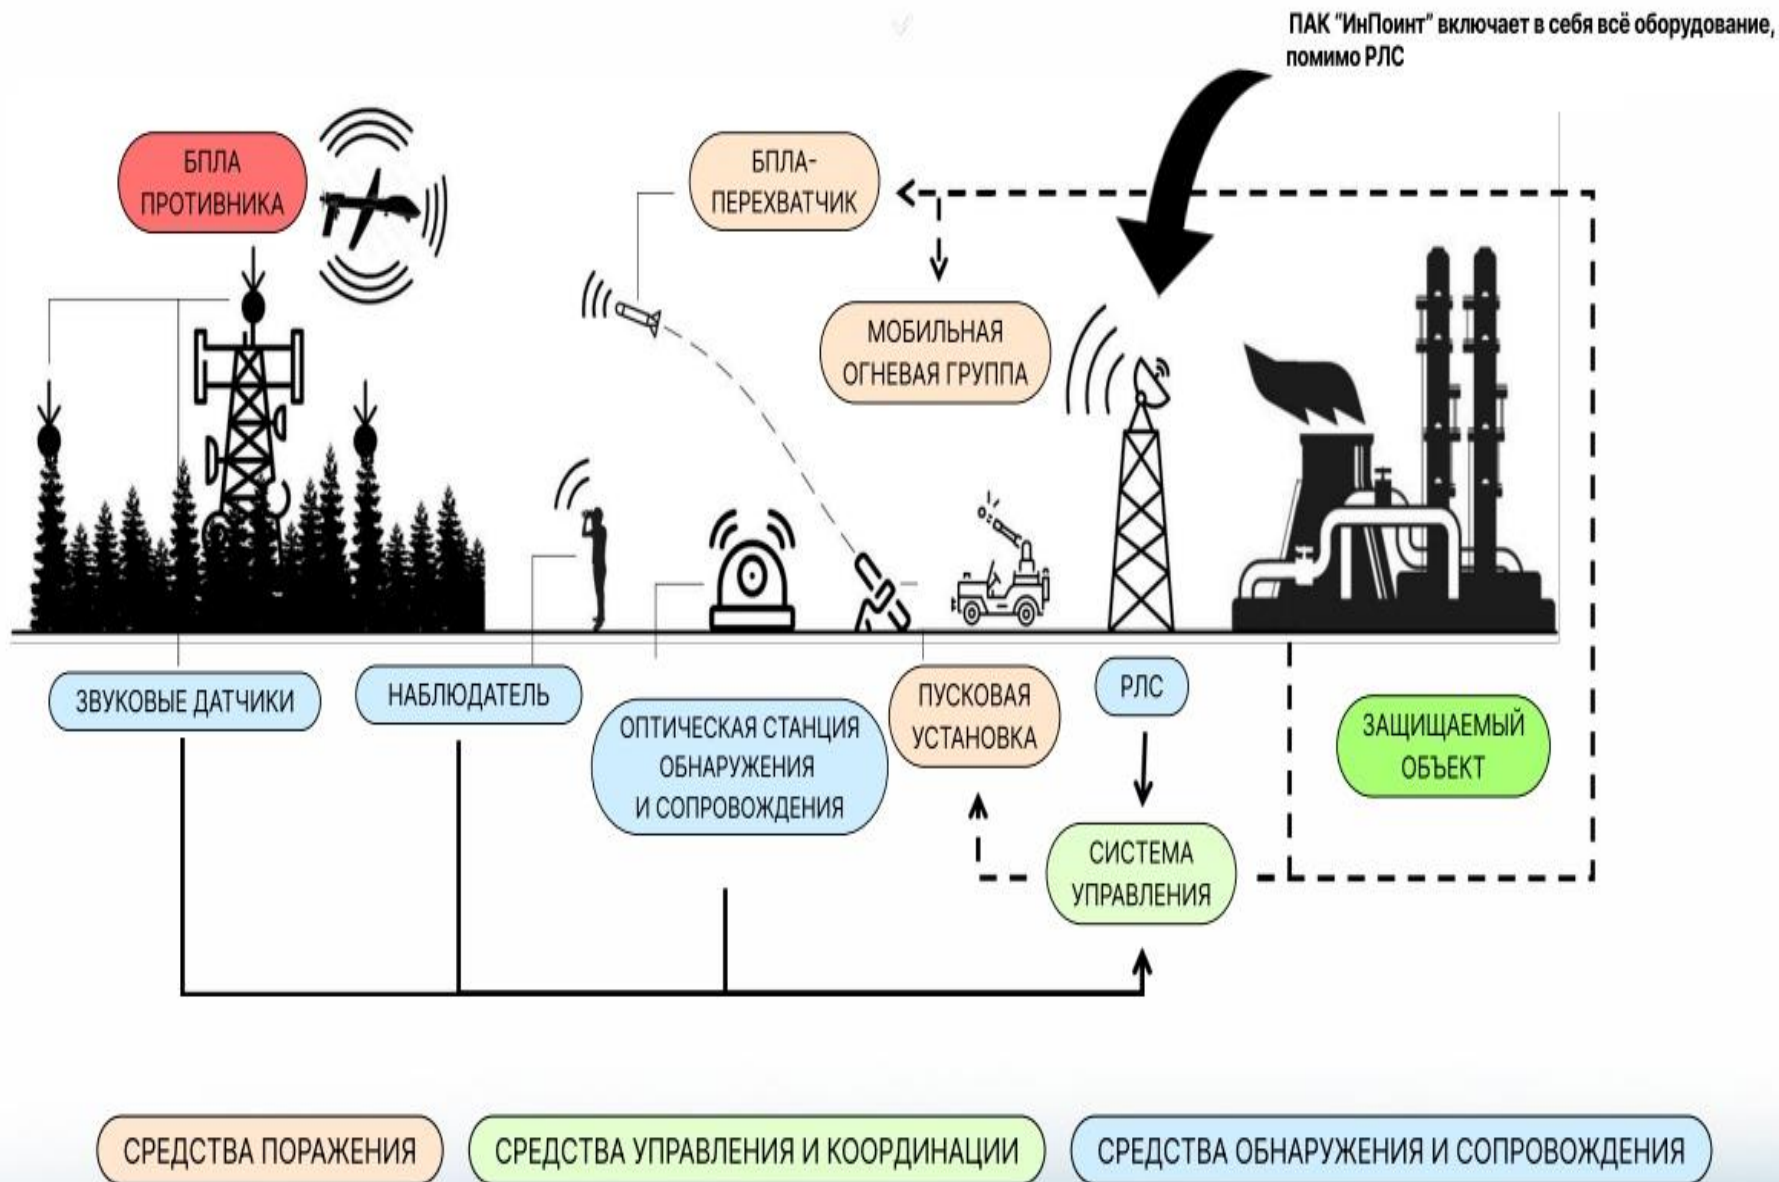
ПАК "ИнПоинт" включает в себя всё оборудование, помимо РЛС

БПЛА ПРОТИВНИКА

БПЛА-ПЕРЕХВАТЧИК

МОБИЛЬНАЯ ОГНЕВАЯ ГРУППА

ЗВУКОВЫЕ ДАТЧИКИ

НАБЛЮДАТЕЛЬ

ОПТИЧЕСКАЯ СТАНЦИЯ ОБНАРУЖЕНИЯ И СОПРОВОЖДЕНИЯ

ПУСКОВАЯ УСТАНОВКА

РЛС

ЗАЩИЩАЕМЫЙ ОБЪЕКТ

СИСТЕМА УПРАВЛЕНИЯ

СРЕДСТВА ПОРАЖЕНИЯ

СРЕДСТВА УПРАВЛЕНИЯ И КООРДИНАЦИИ

СРЕДСТВА ОБНАРУЖЕНИЯ И СОПРОВОЖДЕНИЯ